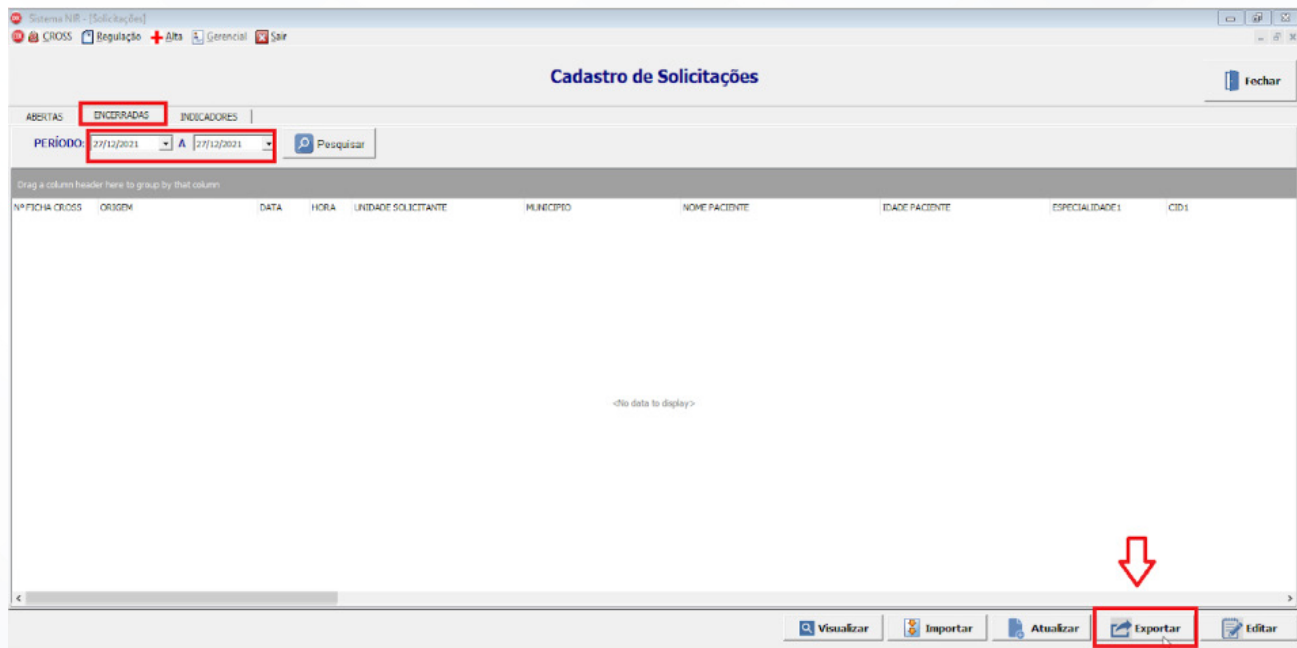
Sistema NIR - [Solicitações]

CROSS Regulação Alta Gerencial Sair

Cadastro de Solicitações

Fechar

ABERTAS ENCERRADAS INDICADORES

PERÍODO: 27/12/2021 A 27/12/2021 Pesquisar

Drag a column header here to group by that column

| Nº FICHA CROSS | ORIGEM | DATA | HORA | UNIDADE SOLICITANTE | MUNICIPIO | NOME PACIENTE | IDADE PACIENTE | ESPECIALIDADE1 | CID1 |
|---|---|---|---|---|---|---|---|---|---|

<No data to display>

Visualizar Importar Atualizar Exportar Editar